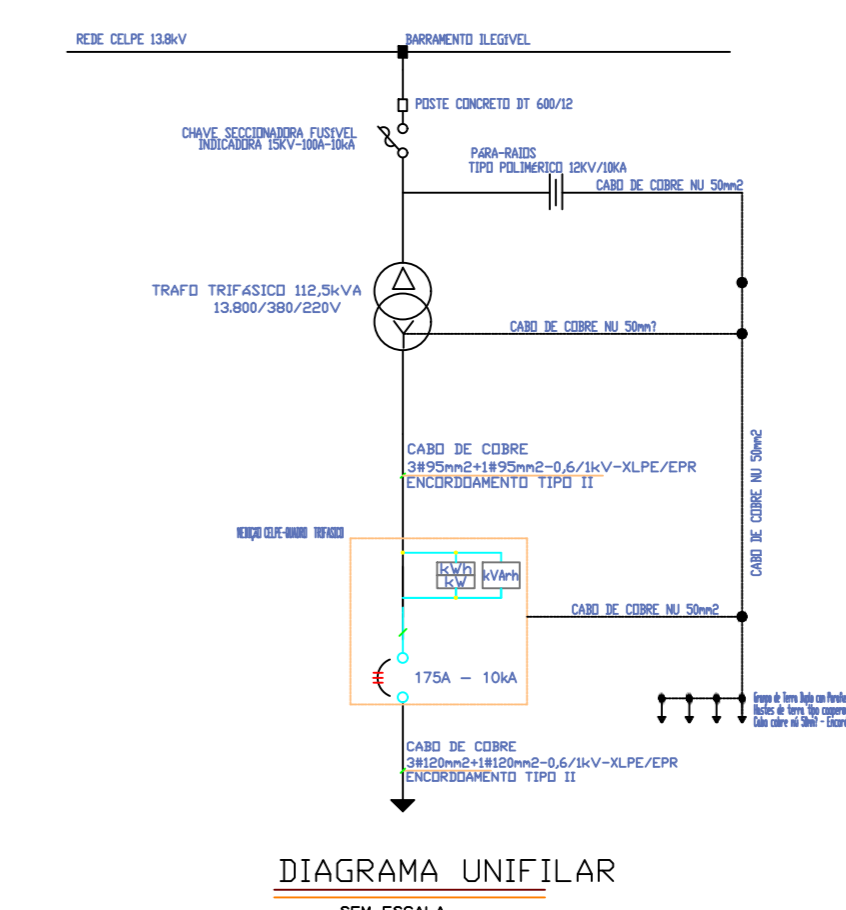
REDE CELPE 13.8kV

BARRAMENTO ILEGIVEL

POSTE CONCRETO DT 600/12

CHAVE SECCIONADORA FUSÍVEL INDICADORA 15KV-100A-10kA

PÁRA-RAIOS TIPO POLIMÉRICO 12KV/10KA

CABO DE COBRE NU 50mm2

TRAFO TRIFÁSICO 112,5kVA 13.800/380/220V

CABO DE COBRE NU 50mm2

CABO DE COBRE 3#95mm2+1#95mm2-0,6/1kV-XLPE/EPR ENCORDOAMENTO TIPO II

CABO DE COBRE NU 50mm2

MEDIÇÃO CELPE-QUADRO TRIFÁSICO

kWh
kW

kVArh

CABO DE COBRE NU 50mm2

175A – 10kA

Grupo de Terra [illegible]
Hastes de terra tipo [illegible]
Cabo cobre nú 50m2 - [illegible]

CABO DE COBRE 3#120mm2+1#120mm2-0,6/1kV-XLPE/EPR ENCORDOAMENTO TIPO II

DIAGRAMA UNIFILAR

SEM ESCALA